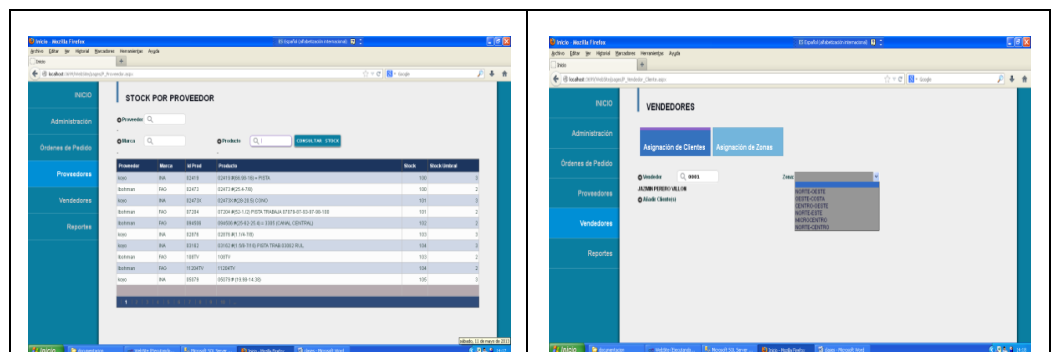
Inicio - Mozilla Firefox

Archivo Editar Ver Historial Marcadores Herramientas Ayuda

Inicio

localhost

INICIO

Administración

Órdenes de Pedido

Proveedores

Vendedores

Reportes

STOCK POR PROVEEDOR

Proveedor

Marca

Producto

CONSULTAR STOCK

| Proveedor | Marca | Id Prod | Producto | Stock | Stock Umbral |
|---|---|---|---|---|---|
| Acoo | INA | 02415 | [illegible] | 100 | 2 |
| Bothman | INA | 02473 | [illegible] | 100 | 2 |
| Acoo | INA | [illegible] | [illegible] | 101 | 2 |
| Bothman | FAG | 07284 | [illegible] | 101 | 2 |
| Bothman | INA | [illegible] | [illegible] | 102 | 2 |
| Acoo | INA | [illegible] | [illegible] | 103 | 2 |
| Acoo | INA | 03182 | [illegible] | 104 | 2 |
| Acoo | FAG | 108TV | 108TV | 103 | 2 |
| Bothman | FAG | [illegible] | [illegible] | 104 | 2 |
| Acoo | INA | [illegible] | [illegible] | 105 | 2 |

Inicio - Mozilla Firefox

Archivo Editar Ver Historial Marcadores Herramientas Ayuda

Inicio

localhost

INICIO

Administración

Órdenes de Pedido

Proveedores

Vendedores

Reportes

VENDEDORES

Asignación de Clientes

Asignación de Zonas

Vendedor

0001

Zona:

JAZMIN PEREIRO VILLON

Añadir Cliente(s)

NORTE-OESTE
OESTE-COSTA
CENTRO-OESTE
NORTE-ESTE
MICROCENTRO
NORTE-CENTRO

Inicio